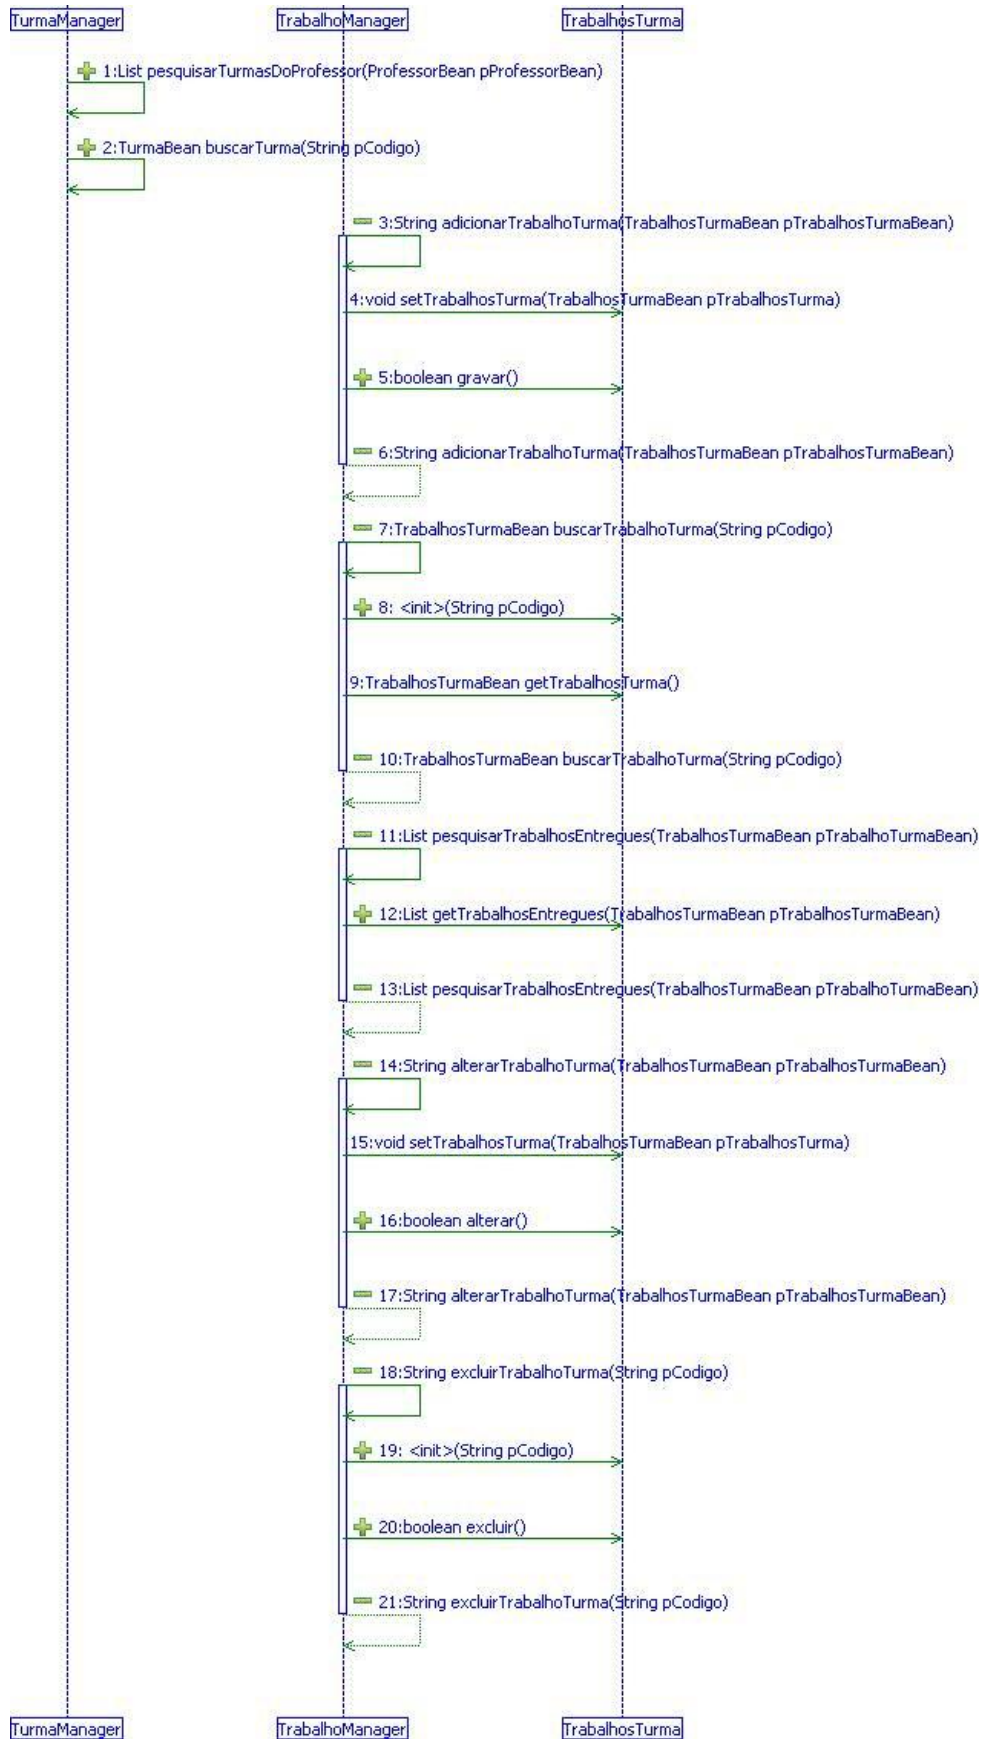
TurmaManager
TrabalhoManager
TrabalhosTurma

1:List pesquisarTurmasDoProfessor(ProfessorBean pProfessorBean)

2:TurmaBean buscarTurma(String pCodigo)

3:String adicionarTrabalhoTurma(TrabalhosTurmaBean pTrabalhosTurmaBean)

4:void setTrabalhosTurma(TrabalhosTurmaBean pTrabalhosTurma)

5:boolean gravar()

6:String adicionarTrabalhoTurma(TrabalhosTurmaBean pTrabalhosTurmaBean)

7:TrabalhosTurmaBean buscarTrabalhoTurma(String pCodigo)

8: <init>(String pCodigo)

9:TrabalhosTurmaBean getTrabalhosTurma()

10:TrabalhosTurmaBean buscarTrabalhoTurma(String pCodigo)

11:List pesquisarTrabalhosEntregues(TrabalhosTurmaBean pTrabalhoTurmaBean)

12:List getTrabalhosEntregues(TrabalhosTurmaBean pTrabalhosTurmaBean)

13:List pesquisarTrabalhosEntregues(TrabalhosTurmaBean pTrabalhoTurmaBean)

14:String alterarTrabalhoTurma(TrabalhosTurmaBean pTrabalhosTurmaBean)

15:void setTrabalhosTurma(TrabalhosTurmaBean pTrabalhosTurma)

16:boolean alterar()

17:String alterarTrabalhoTurma(TrabalhosTurmaBean pTrabalhosTurmaBean)

18:String excluirTrabalhoTurma(String pCodigo)

19: <init>(String pCodigo)

20:boolean excluir()

21:String excluirTrabalhoTurma(String pCodigo)

TurmaManager
TrabalhoManager
TrabalhosTurma